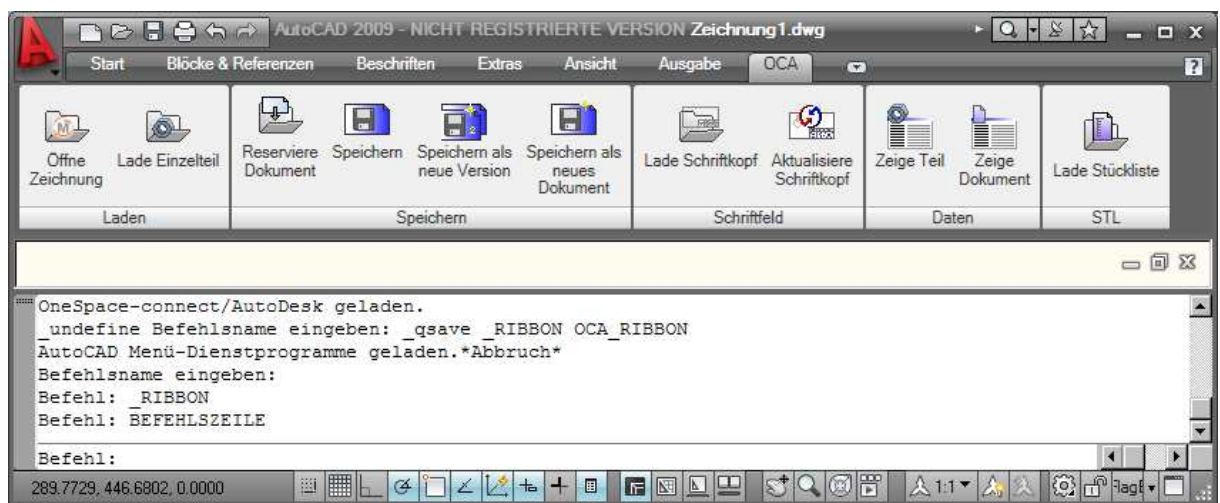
AutoCAD 2009 - NICHT REGISTRIERTE VERSION Zeichnung1.dwg

Start Blöcke & Referenzen Beschriften Extras Ansicht Ausgabe OCA

Öffne Zeichnung
Lade Einzelteil
Laden

Reserviere Dokument
Speichern
Speichern als neue Version
Speichern als neues Dokument
Speichern

Lade Schriftkopf
Aktualisiere Schriftkopf
Schriftfeld

Zeige Teil
Zeige Dokument
Daten

Lade Stückliste
STL

OneSpace-connect/AutoDesk geladen.
_undefine Befehlsname eingeben: _qsave _RIBBON OCA_RIBBON
AutoCAD Menü-Dienstprogramme geladen.*Abbruch*
Befehlsname eingeben:
Befehl: _RIBBON
Befehl: BEFEHLSZEILE

Befehl:

289.7729, 446.6802, 0.0000

1:1